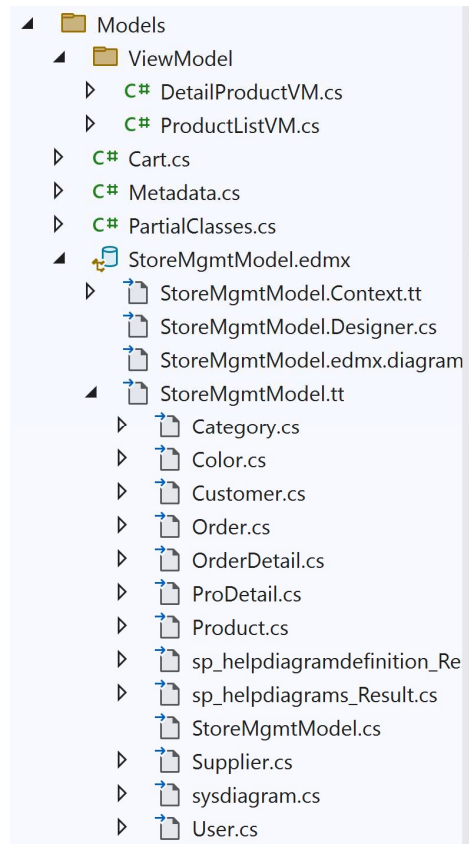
Models
ViewModel
C# DetailProductVM.cs
C# ProductListVM.cs
C# Cart.cs
C# Metadata.cs
C# PartialClasses.cs
StoreMgmtModel.edmx
StoreMgmtModel.Context.tt
StoreMgmtModel.Designer.cs
StoreMgmtModel.edmx.diagram
StoreMgmtModel.tt
Category.cs
Color.cs
Customer.cs
Order.cs
OrderDetail.cs
ProDetail.cs
Product.cs
sp_helpdiagramdefinition_Re
sp_helpdiagrams_Result.cs
StoreMgmtModel.cs
Supplier.cs
sysdiagram.cs
User.cs